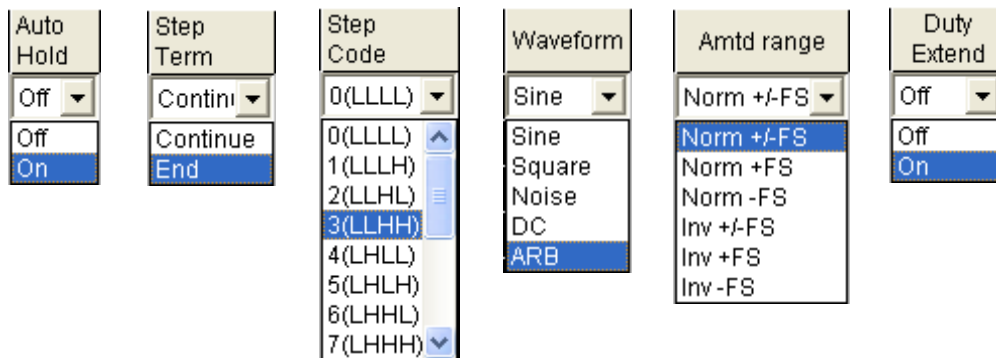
Auto Hold

Off

Off
On

Step Term

Contin

Continue
End

Step Code

0(LLLL)

0(LLLL)
1(LLLH)
2(LLHL)
3(LLHH)
4(LHLL)
5(LHLH)
6(LHHL)
7(LHHH)

Waveform

Sine

Sine
Square
Noise
DC
ARB

Amtd range

Norm +/-FS

Norm +/-FS
Norm +FS
Norm -FS
Inv +/-FS
Inv +FS
Inv -FS

Duty Extend

Off

Off
On